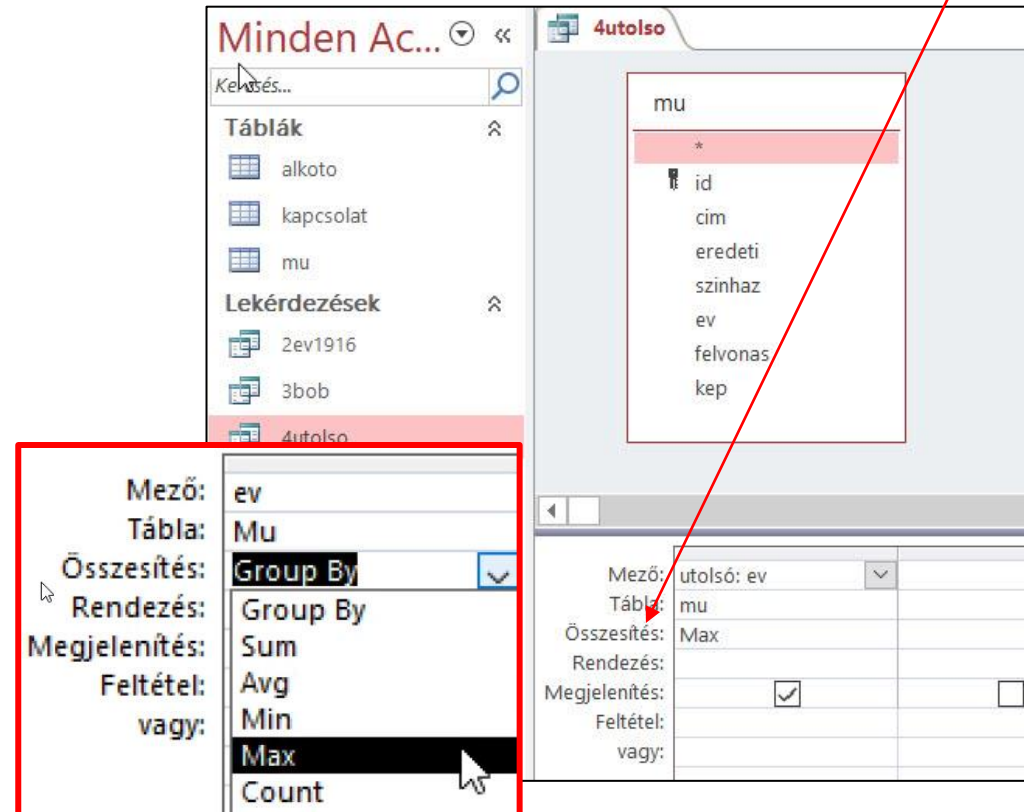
Minden Ac...

Keresés...

Táblák

alkoto

kapcsolat

mu

Lekérdezések

2ev1916

3bob

4utolso

4utolso

mu

*

id

cim

eredeti

szinhaz

ev

felvonas

kep

Mező: ev

Tábla: Mu

Összesítés: Group By

Rendezés:

Megjelenítés:

Feltétel:

vagy:

Group By

Sum

Avg

Min

Max

Count

Mező: utolsó: ev

Tábla: mu

Összesítés: Max

Rendezés:

Megjelenítés:

Feltétel:

vagy: